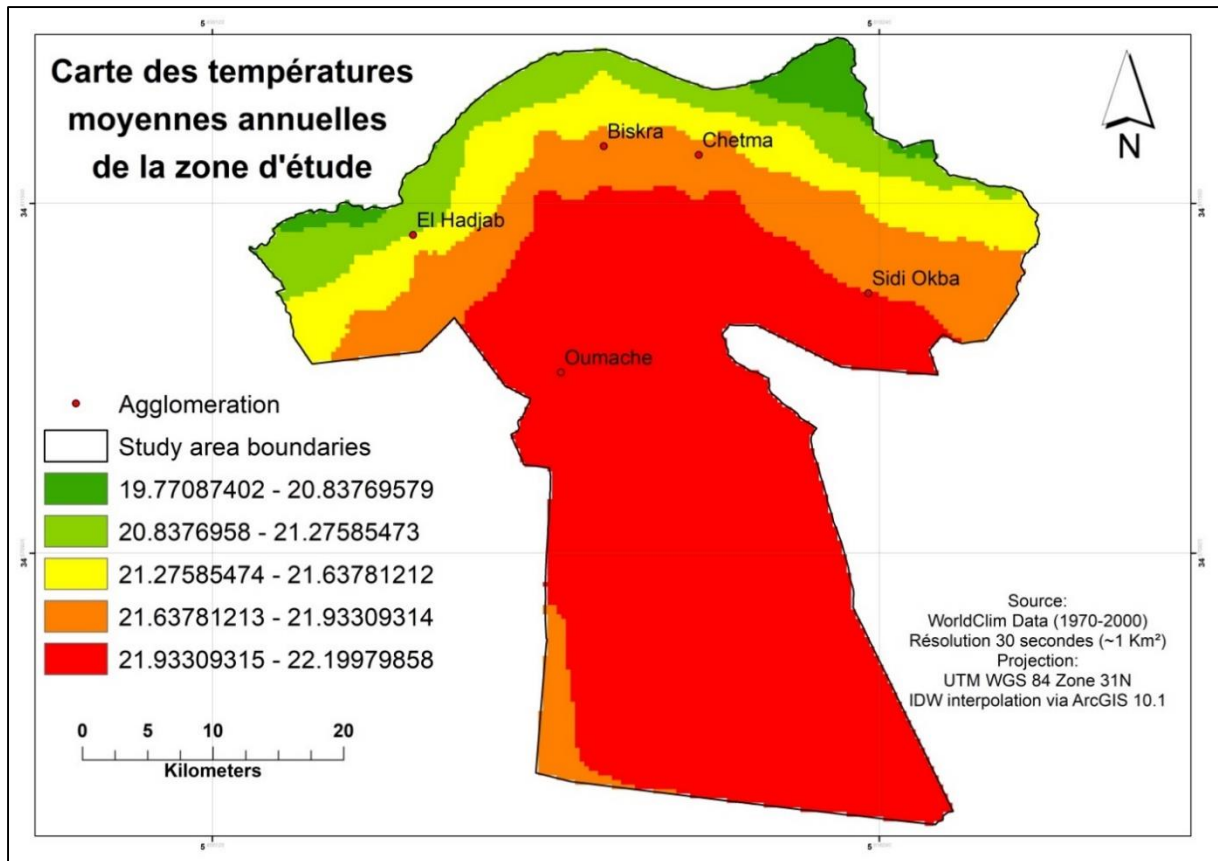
Carte des températures moyennes annuelles de la zone d'étude

N

Biskra
Chetma
El Hadjab
Sidi Okba
Oumache

Agglomeration
Study area boundaries
19.77087402 - 20.83769579
20.8376958 - 21.27585473
21.27585474 - 21.63781212
21.63781213 - 21.93309314
21.93309315 - 22.19979858

0 5 10 20
Kilometers

Source:
WorldClim Data (1970-2000)
Résolution 30 secondes (~1 Km²)
Projection:
UTM WGS 84 Zone 31N
IDW interpolation via ArcGIS 10.1

5
5
34
34
34
34
5
5